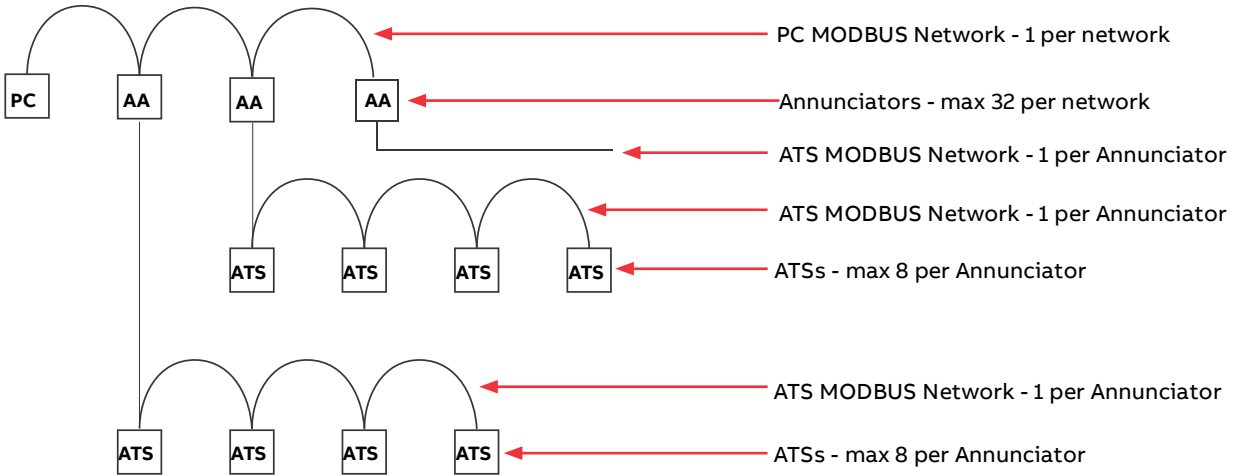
PC
AA
AA
AA
PC MODBUS Network - 1 per network
Annunciators - max 32 per network
ATS MODBUS Network - 1 per Annunciator
ATS MODBUS Network - 1 per Annunciator
ATS
ATS
ATS
ATS
ATSs - max 8 per Annunciator
ATS MODBUS Network - 1 per Annunciator
ATS
ATS
ATS
ATS
ATSs - max 8 per Annunciator